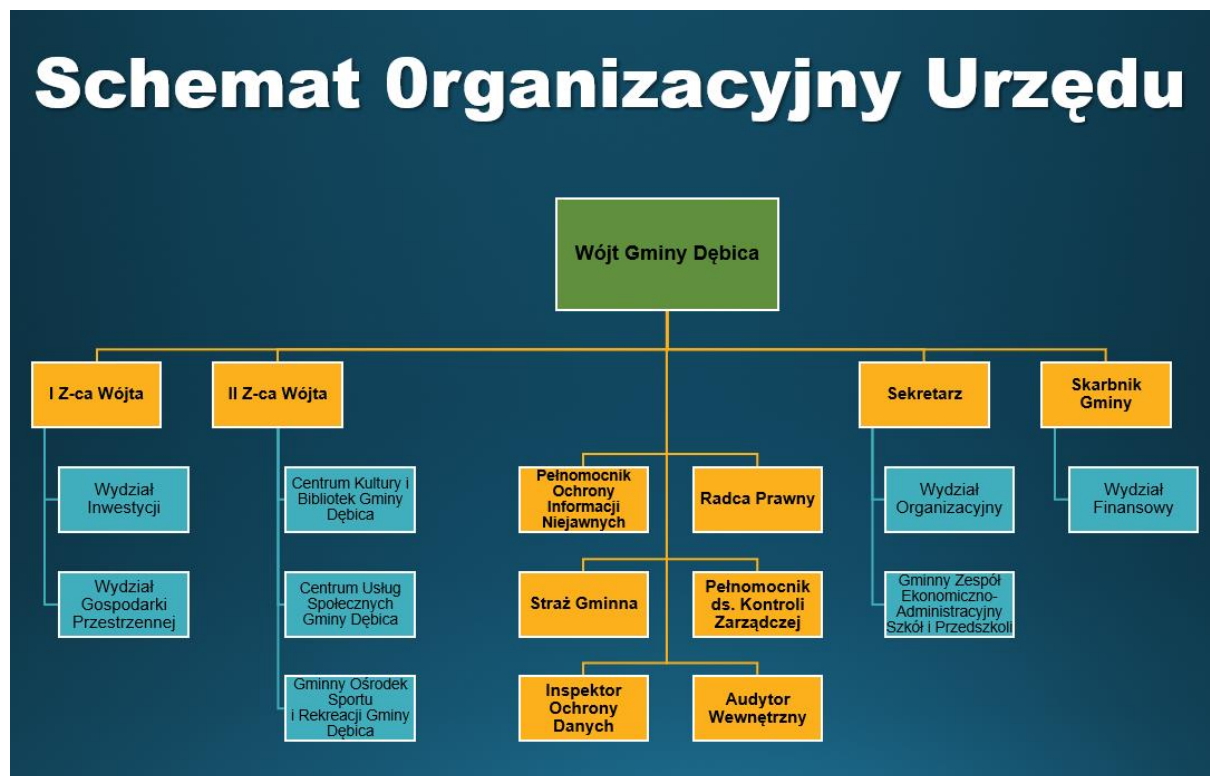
Schemat 0rganizacyjny Urzędu

Wójt Gminy Dębica

I Z-ca Wójta

II Z-ca Wójta

Sekretarz

Skarbnik Gminy

Wydział Inwestycji

Wydział Gospodarki Przestrzennej

Centrum Kultury i Bibliotek Gminy Dębica

Centrum Usług Społecznych Gminy Dębica

Gminny Ośrodek Sportu i Rekreacji Gminy Dębica

Pełnomocnik Ochrony Informacji Niejawnych

Radca Prawny

Straż Gminna

Pełnomocnik ds. Kontroli Zarządczej

Inspektor Ochrony Danych

Audytor Wewnętrzny

Wydział Organizacyjny

Gminny Zespół Ekonomiczno-Administracyjny Szkół i Przedszkoli

Wydział Finansowy